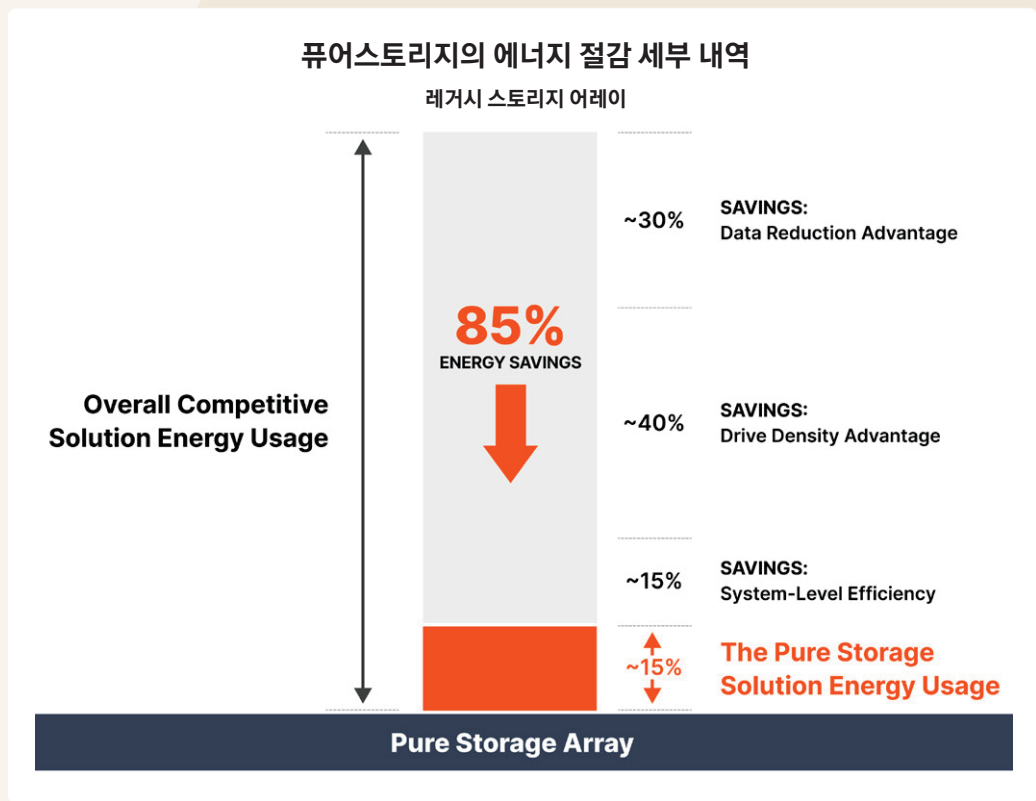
퓨어스토리지의 에너지 절감 세부 내역

레거시 스토리지 어레이

Overall Competitive Solution Energy Usage

85%
ENERGY SAVINGS

~30%
SAVINGS:
Data Reduction Advantage

~40%
SAVINGS:
Drive Density Advantage

~15%
SAVINGS:
System-Level Efficiency

~15%
The Pure Storage Solution Energy Usage

Pure Storage Array